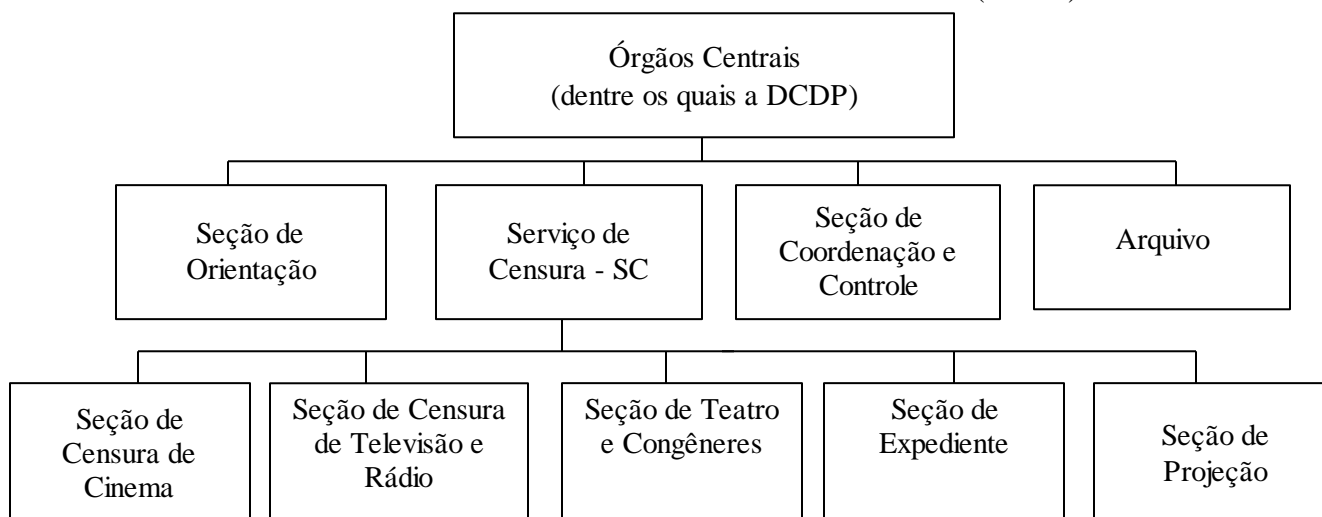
Órgãos Centrais
(dentre os quais a DCDP)

Seção de Orientação

Serviço de Censura - SC

Seção de Coordenação e Controle

Arquivo

Seção de Censura de Cinema

Seção de Censura de Televisão e Rádio

Seção de Teatro e Congêneres

Seção de Expediente

Seção de Projeção